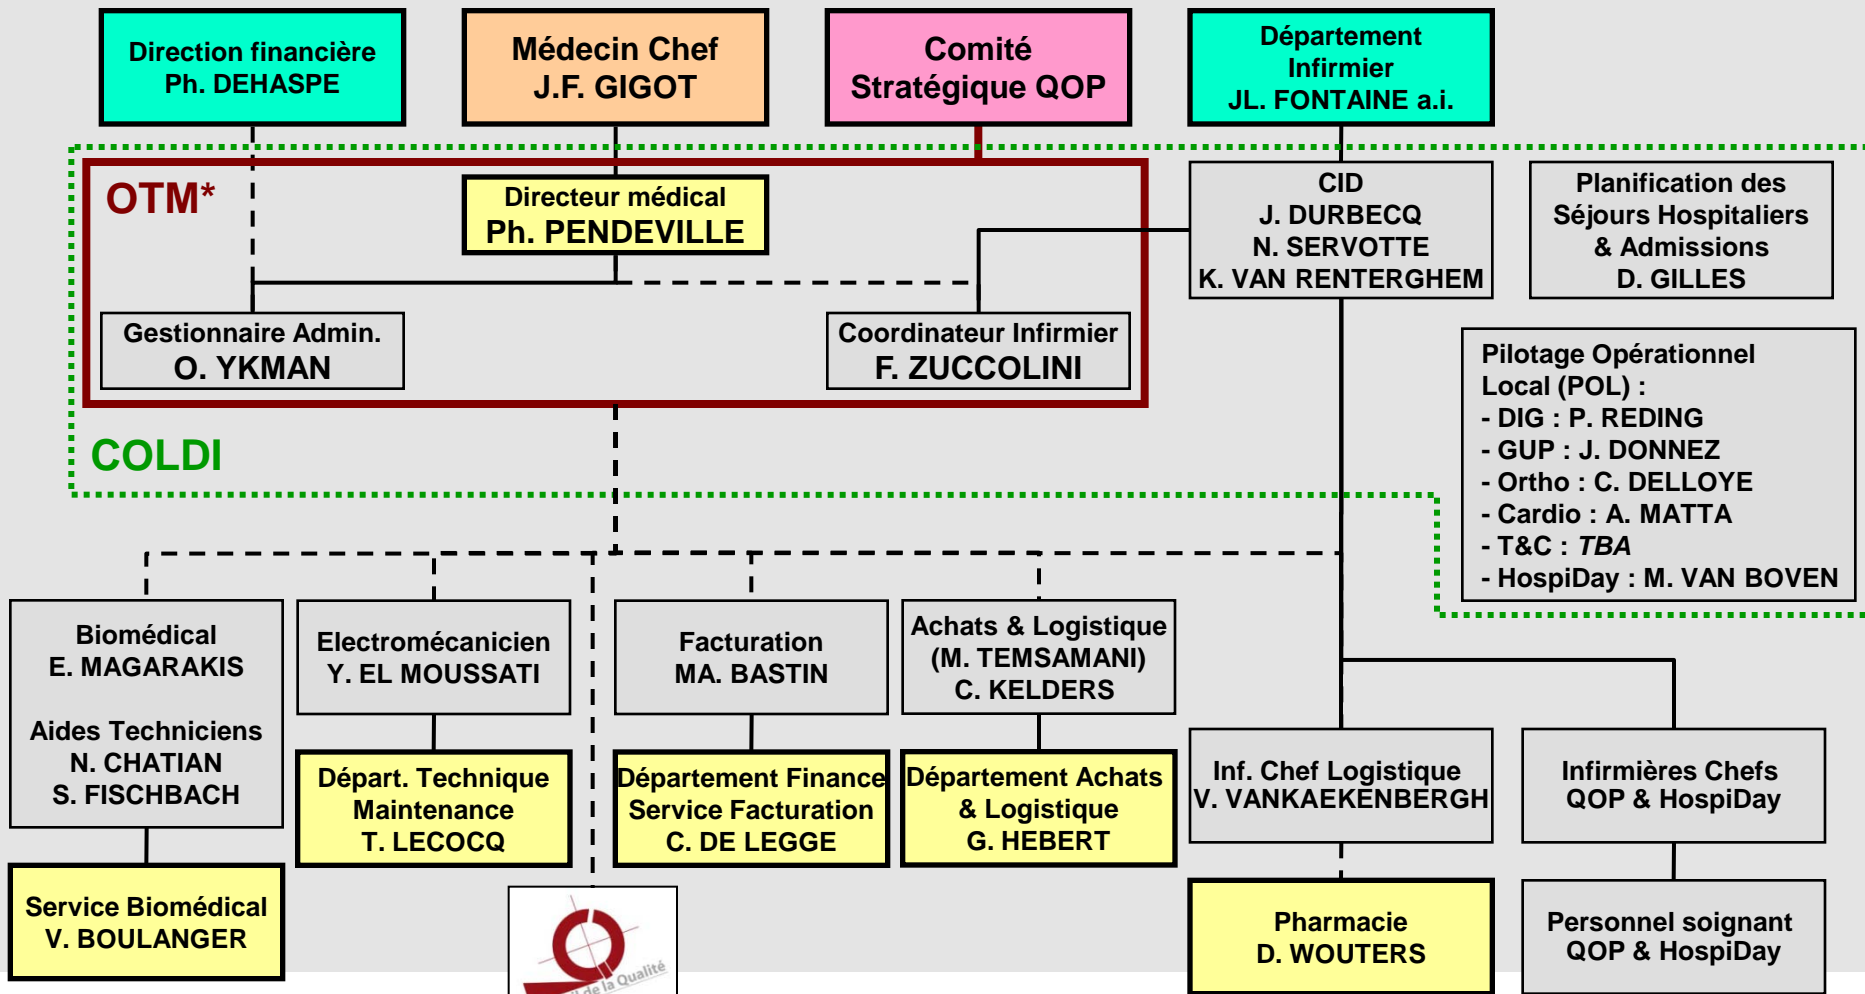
Direction financière
Ph. DEHASPE

Médecin Chef
J.F. GIGOT

Comité
Stratégique QOP

Département
Infirmier
JL. FONTAINE a.i.

OTM*

Directeur médical
Ph. PENDEVILLE

CID
J. DURBECQ
N. SERVOTTE
K. VAN RENTERGHEM

Planification des
Séjours Hospitaliers
& Admissions
D. GILLES

Gestionnaire Admin.
O. YKMAN

Coordinateur Infirmier
F. ZUCCOLINI

Pilotage Opérationnel
Local (POL) :
- DIG : P. REDING
- GUP : J. DONNEZ
- Ortho : C. DELLOYE
- Cardio : A. MATTA
- T&C : *TBA*
- HospiDay : M. VAN BOVEN

COLDI

Biomédical
E. MAGARAKIS

Aides Techniciens
N. CHATIAN
S. FISCHBACH

Electromécanicien
Y. EL MOUSSATI

Facturation
MA. BASTIN

Achats & Logistique
(M. TEMSAMANI)
C. KELDERS

Départ. Technique
Maintenance
T. LECOCQ

Département Finance
Service Facturation
C. DE LEGGE

Département Achats
& Logistique
G. HEBERT

Inf. Chef Logistique
V. VANKAEKENBERGH

Infirmières Chefs
QOP & HospiDay

Service Biomédical
V. BOULANGER

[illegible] de la Qualité

Pharmacie
D. WOUTERS

Personnel soignant
QOP & HospiDay